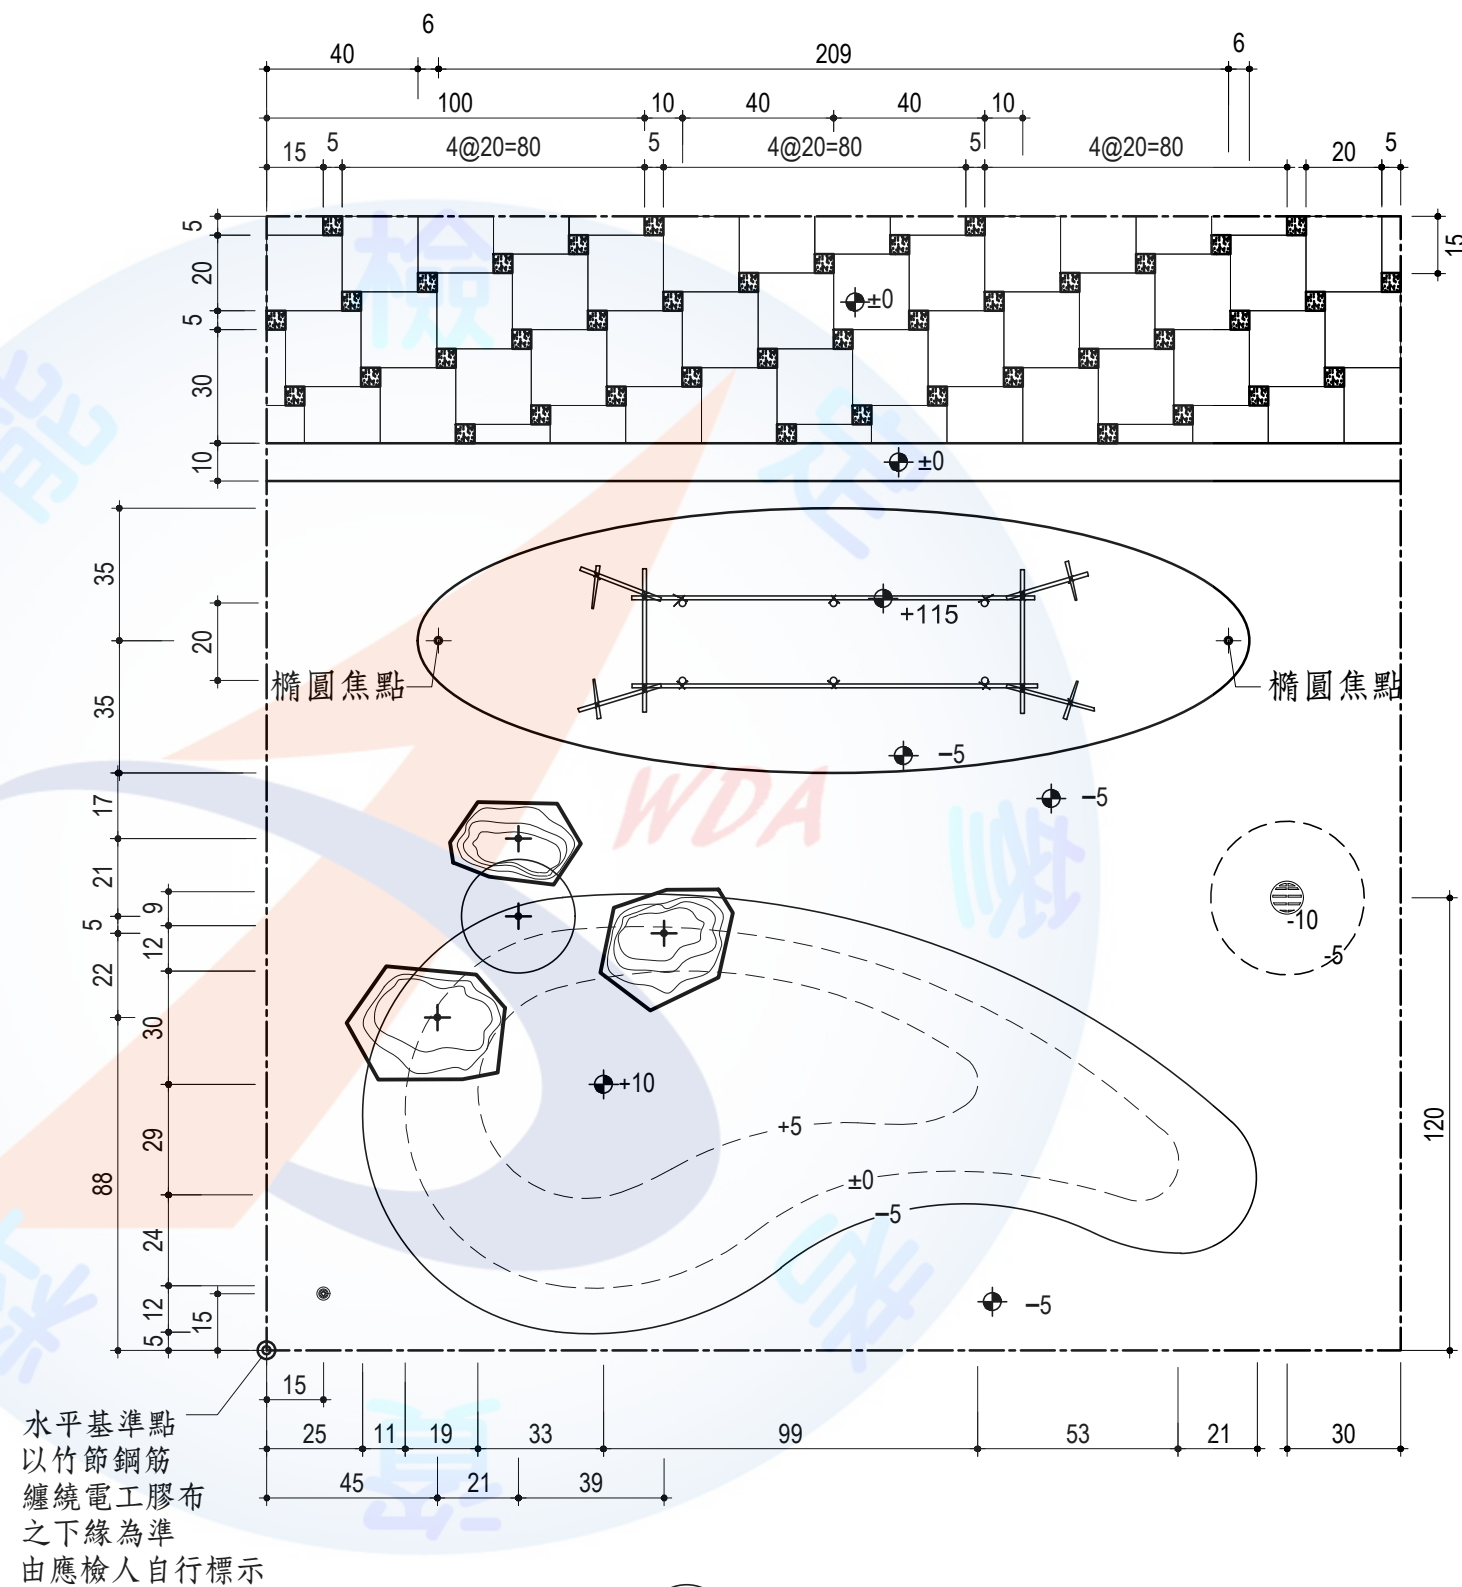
6
40
209
6
100
10
40
40
10
15
5
4@20=80
5
4@20=80
5
4@20=80
20
5
5
20
5
30
10
15
±0
±0
35
20
35
17
21
9
5
12
22
30
29
88
24
12
15
5
+115
橢圓焦點
橢圓焦點
−5
−5
WDA
-10
-5
+10
+5
±0
−5
−5
120
15
25
11
19
33
99
53
21
30
45
21
39
水平基準點
以竹節鋼筋
纏繞電工膠布
之下緣為準
由應檢人自行標示